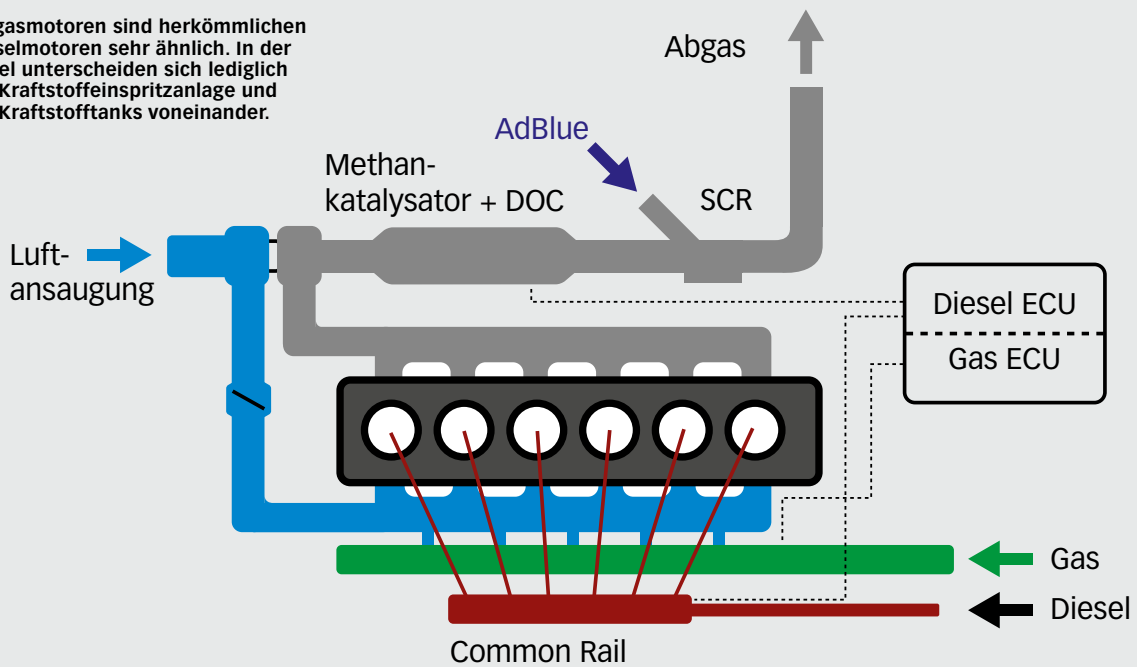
gasmotoren sind herkömmlichen selmotoren sehr ähnlich. In der el unterscheiden sich lediglich Kraftstoffeinspritzanlage und Kraftstofftanks voneinander.

Abgas

AdBlue

Methankatalysator + DOC

SCR

Luftansaugung

Diesel ECU

Gas ECU

Gas

Diesel

Common Rail